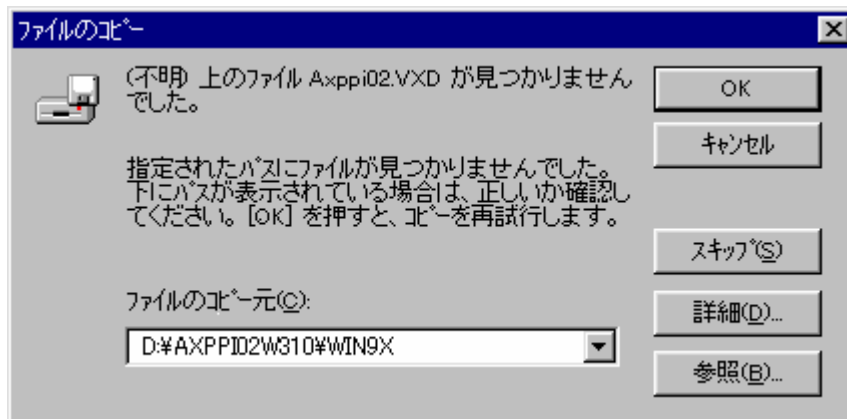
ファイルのコピー

(不明) 上のファイル Axppi02.VXD が見つかりませんでした。

指定されたパスにファイルが見つかりませんでした。下にパスが表示されている場合は、正しいか確認してください。[OK] を押すと、コピーを再試行します。

ファイルのコピー元(C):

D:¥AXPPI02W310¥WIN9X

OK

キャンセル

スキップ(S)

詳細(D)...

参照(B)...